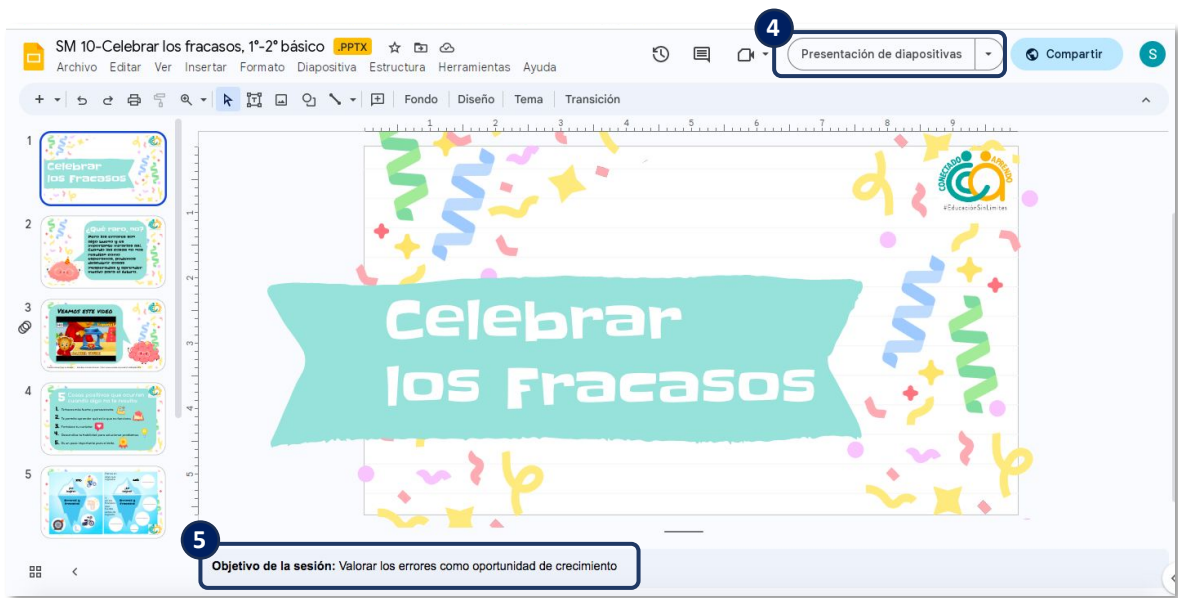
SM 10-Celebrar los fracasos, 1°-2° básico .PPTX
Archivo Editar Ver Insertar Formato Diapositiva Estructura Herramientas Ayuda

4
Presentación de diapositivas
Compartir
S

Fondo Diseño Tema Transición

1
Celebrar los Fracasos
2
3
4
5

Celebrar los Fracasos

CONECTADO APRENDO
#EducaciónSinLímites

5
Objetivo de la sesión: Valorar los errores como oportunidad de crecimiento